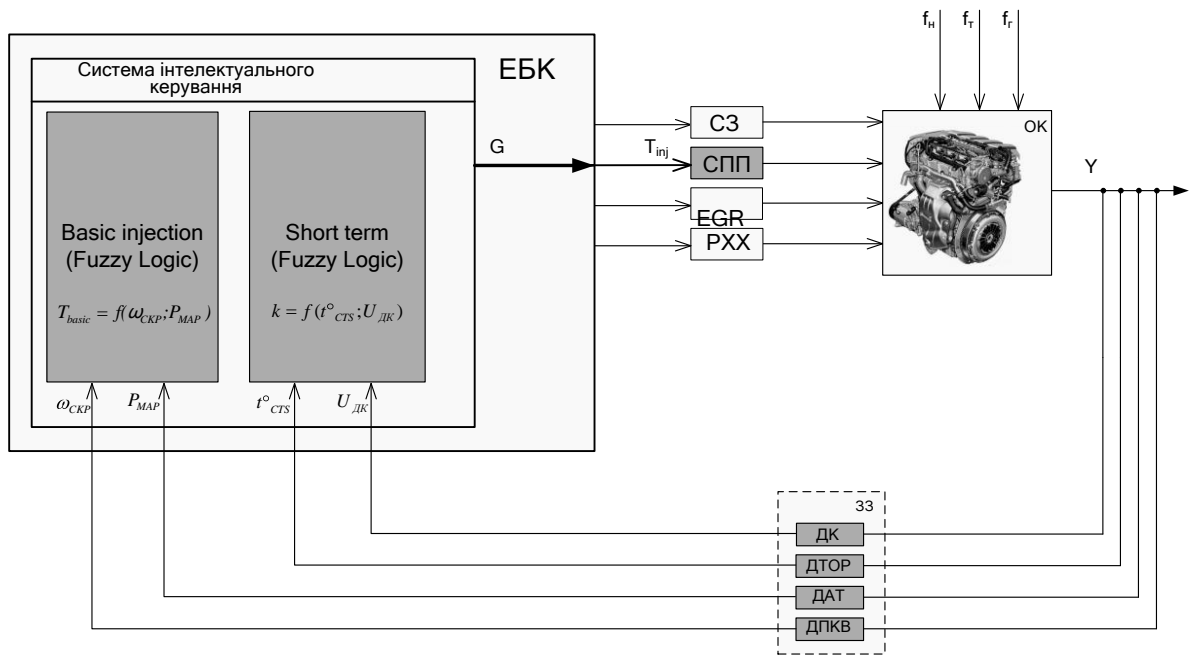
ЕБК

Система інтелектуального керування

Basic injection (Fuzzy Logic)

$T_{basic} = f(\omega_{CKP}; P_{MAP})$

Short term (Fuzzy Logic)

$k = f(t^{\circ}_{CTS}; U_{ДК})$

$\omega_{CKP}$ $P_{MAP}$ $t^{\circ}_{CTS}$ $U_{ДК}$

G

$T_{inj}$

СЗ

СПП

EGR

РХХ

$f_н$ $f_т$ $f_г$

ОК

Y

ЗЗ

ДК

ДТОР

ДАТ

ДПКВ